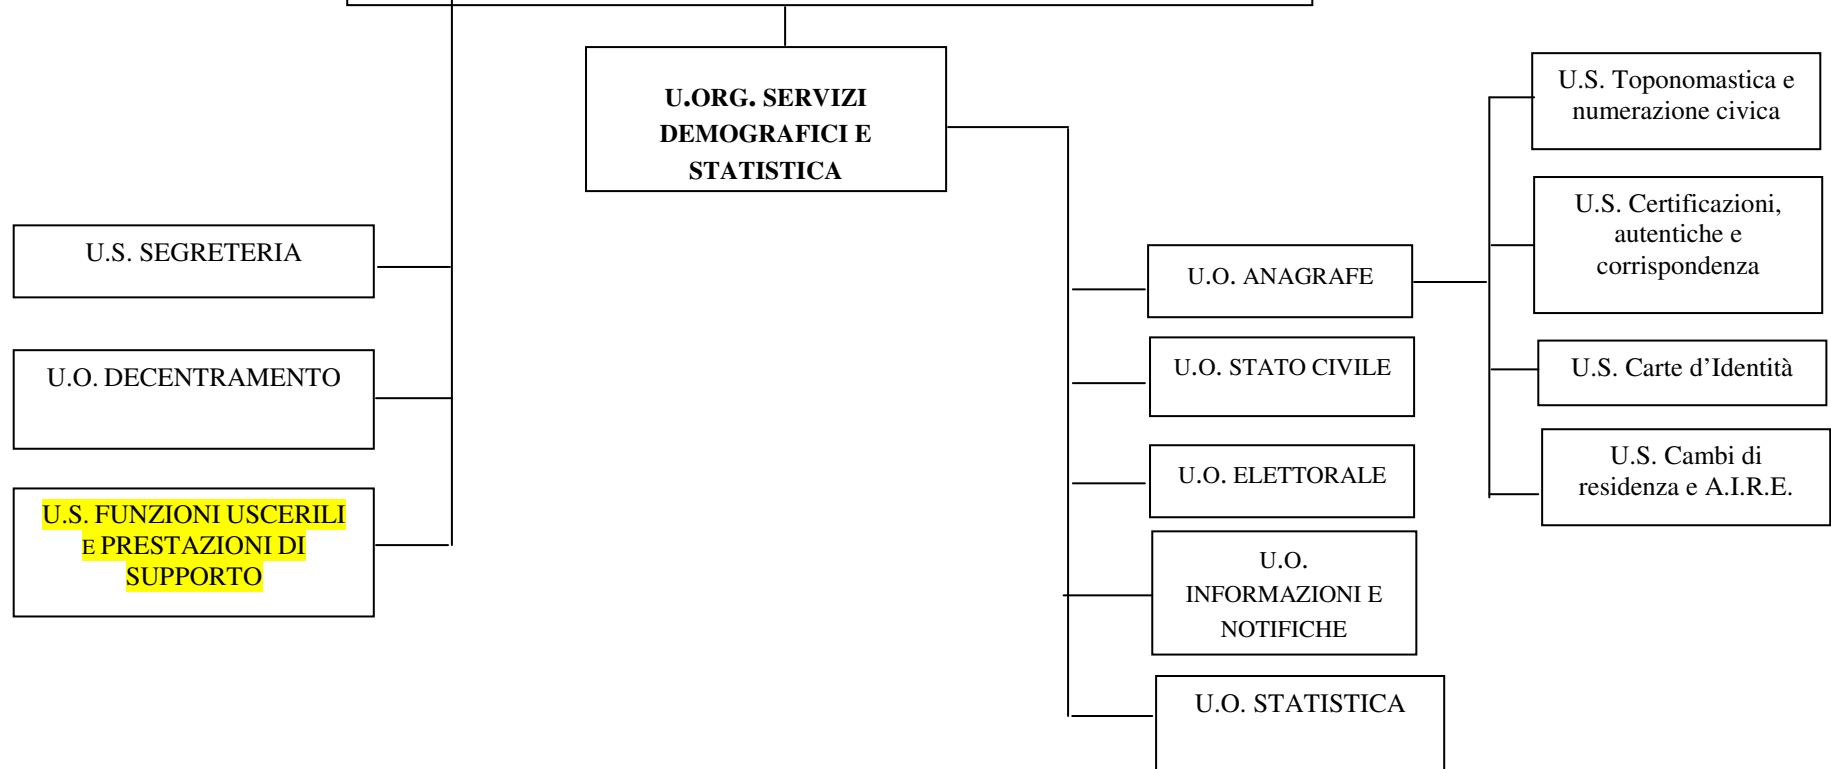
U.ORG. SERVIZI DEMOGRAFICI E STATISTICA

U.S. SEGRETERIA

U.O. DECENTRAMENTO

U.S. FUNZIONI USCERILI E PRESTAZIONI DI SUPPORTO

U.O. ANAGRAFE

U.O. STATO CIVILE

U.O. ELETTORALE

U.O. INFORMAZIONI E NOTIFICHE

U.O. STATISTICA

U.S. Toponomastica e numerazione civica

U.S. Certificazioni, autentiche e corrispondenza

U.S. Carte d'Identità

U.S. Cambi di residenza e A.I.R.E.